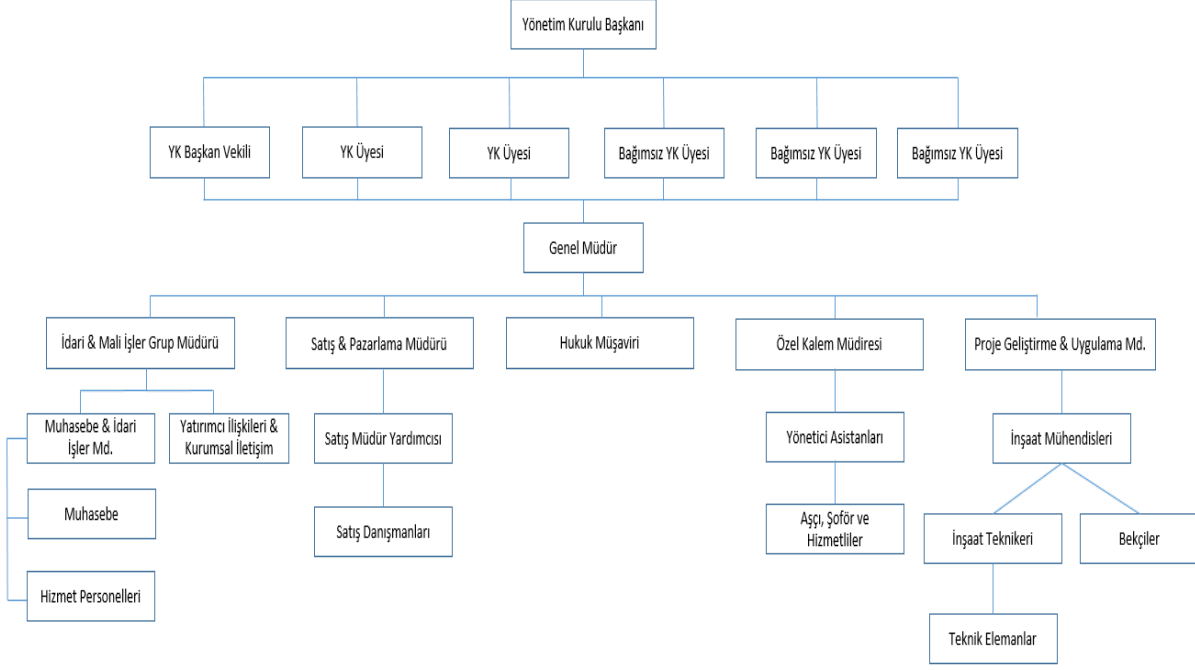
Yönetim Kurulu Başkanı

YK Başkan Vekili

YK Üyesi

YK Üyesi

Bağımsız YK Üyesi

Bağımsız YK Üyesi

Bağımsız YK Üyesi

Genel Müdür

İdari & Mali İşler Grup Müdürü

Satış & Pazarlama Müdürü

Hukuk Müşaviri

Özel Kalem Müdiresi

Proje Geliştirme & Uygulama Md.

Muhasebe & İdari İşler Md.

Yatırımcı İlişkileri & Kurumsal İletişim

Muhasebe

Hizmet Personelleri

Satış Müdür Yardımcısı

Satış Danışmanları

Yönetici Asistanları

Aşçı, Şoför ve Hizmetliler

İnşaat Mühendisleri

İnşaat Teknikeri

Bekçiler

Teknik Elemanlar